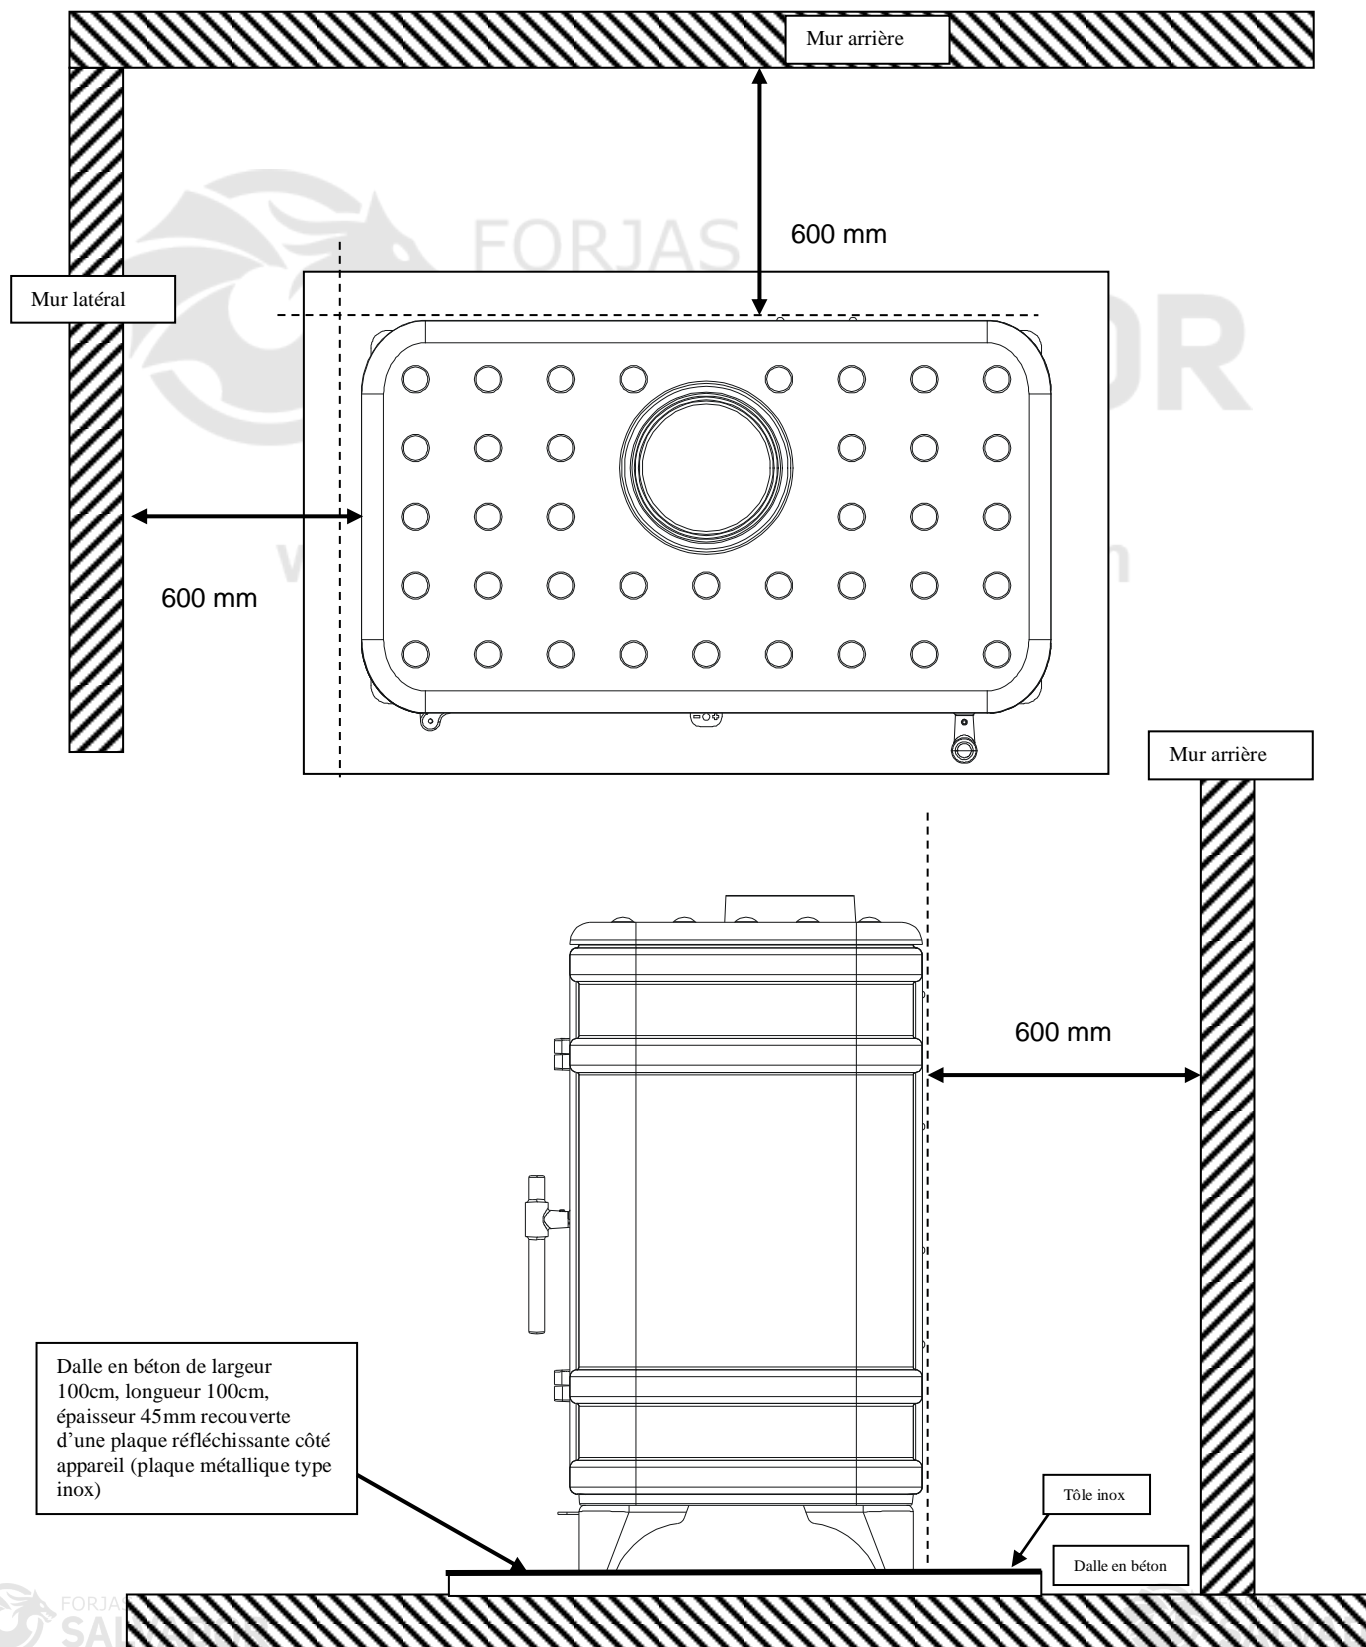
Mur arrière

FORJAS

600 mm

Mur latéral

600 mm

Mur arrière

600 mm

Dalle en béton de largeur 100cm, longueur 100cm, épaisseur 45mm recouverte d'une plaque réfléchissante côté appareil (plaque métallique type inox)

Tôle inox

Dalle en béton

FORJAS
SAL